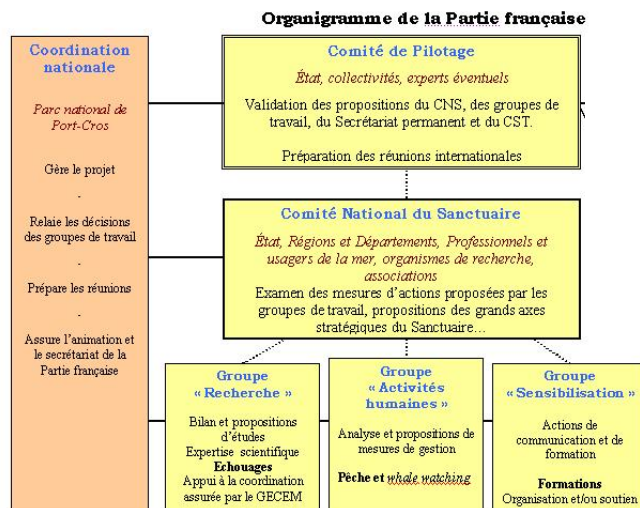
Organigramme de la Partie française

Coordination nationale

Parc national de Port-Cros

Gère le projet

-

Relaie les décisions des groupes de travail

-

Prépare les réunions

-

Assure l'animation et le secrétariat de la Partie française

Comité de Pilotage

État, collectivités, experts éventuels

Validation des propositions du CNS, des groupes de travail, du Secrétariat permanent et du CST.

Préparation des réunions internationales

Comité National du Sanctuaire

État, Régions et Départements, Professionnels et usagers de la mer, organismes de recherche, associations

Examen des mesures d'actions proposées par les groupes de travail, propositions des grands axes stratégiques du Sanctuaire…

Groupe « Recherche »

Bilan et propositions d'études
Expertise scientifique
Echouages
Appui à la coordination assurée par le GECEM

Groupe « Activités humaines »

Analyse et propositions de mesures de gestion

Pêche et whale watching

Groupe « Sensibilisation »

Actions de communication et de formation

Formations
Organisation et/ou soutien